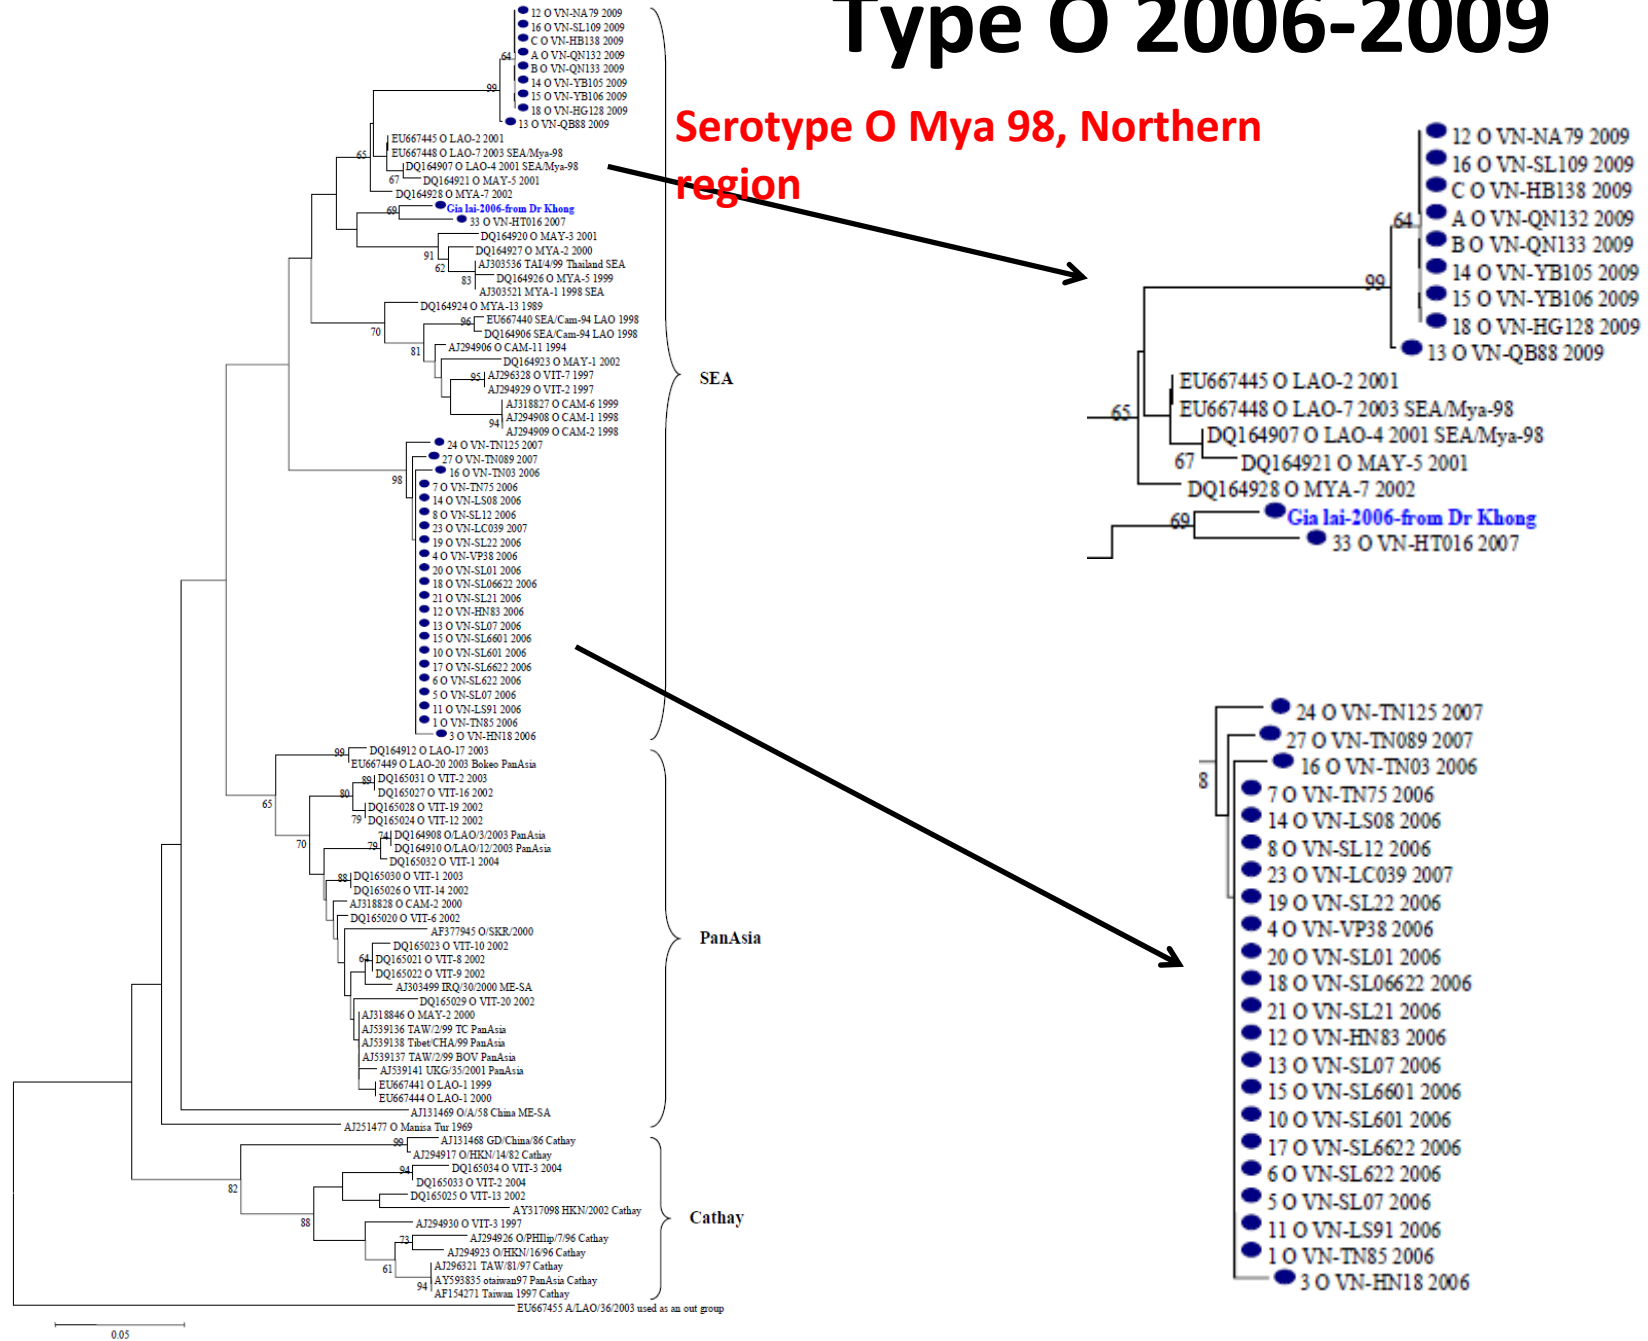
Type O 2006-2009

Serotype O Mya 98, Northern region

12 O VN-NA79 2009
16 O VN-SL109 2009
C O VN-HB138 2009
64
A O VN-QN132 2009
B O VN-QN133 2009
99
14 O VN-YB105 2009
15 O VN-YB106 2009
18 O VN-HG128 2009
13 O VN-QB88 2009
EU667445 O LAO-2 2001
EU667448 O LAO-7 2003 SEA/Mya-98
65
DQ164907 O LAO-4 2001 SEA/Mya-98
67
DQ164921 O MAY-5 2001
DQ164928 O MYA-7 2002
69
Gia lai-2006-from Dr Khong
33 O VN-HT016 2007
DQ164920 O MAY-3 2001
DQ164927 O MYA-2 2000
91
AJ303536 TAI/4/99 Thailand SEA
62
83
DQ164926 O MYA-5 1999
AJ303521 MYA-1 1998 SEA
DQ164924 O MYA-13 1989
96
EU667440 SEA/Cam-94 LAO 1998
70
DQ164906 SEA/Cam-94 LAO 1998
81
AJ294906 O CAM-11 1994
DQ164923 O MAY-1 2002
95
AJ296328 O VIT-7 1997
AJ294929 O VIT-2 1997
AJ318827 O CAM-6 1999
94
AJ294908 O CAM-1 1998
AJ294909 O CAM-2 1998
24 O VN-TN125 2007
27 O VN-TN089 2007
98
16 O VN-TN03 2006
7 O VN-TN75 2006
14 O VN-LS08 2006
8 O VN-SL12 2006
23 O VN-LC039 2007
19 O VN-SL22 2006
4 O VN-VP38 2006
20 O VN-SL01 2006
18 O VN-SL06622 2006
21 O VN-SL21 2006
12 O VN-HN83 2006
13 O VN-SL07 2006
15 O VN-SL6601 2006
10 O VN-SL601 2006
17 O VN-SL6622 2006
6 O VN-SL622 2006
5 O VN-SL07 2006
11 O VN-LS91 2006
1 O VN-TN85 2006
3 O VN-HN18 2006
SEA
99
DQ164912 O LAO-17 2003
EU667449 O LAO-20 2003 Bokeo PanAsia
89
DQ165031 O VIT-2 2003
65
80
DQ165027 O VIT-16 2002
DQ165028 O VIT-19 2002
79
DQ165024 O VIT-12 2002
74
DQ164908 O/LAO/3/2003 PanAsia
70
79
DQ164910 O/LAO/12/2003 PanAsia
DQ165032 O VIT-1 2004
88
DQ165030 O VIT-1 2003
DQ165026 O VIT-14 2002
AJ318828 O CAM-2 2000
DQ165020 O VIT-6 2002
AF377945 O/SKR/2000
DQ165023 O VIT-10 2002
64
DQ165021 O VIT-8 2002
DQ165022 O VIT-9 2002
AJ303499 IRQ/30/2000 ME-SA
DQ165029 O VIT-20 2002
AJ318846 O MAY-2 2000
AJ539136 TAW/2/99 TC PanAsia
AJ539138 Tibet/CHA/99 PanAsia
AJ539137 TAW/2/99 BOV PanAsia
AJ539141 UKG/35/2001 PanAsia
EU667441 O LAO-1 1999
EU667444 O LAO-1 2000
AJ131469 O/A/58 China ME-SA
PanAsia
AJ251477 O Manisa Tur 1969
99
AJ131468 GD/China/86 Cathay
AJ294917 O/HKN/14/82 Cathay
94
DQ165034 O VIT-3 2004
82
DQ165033 O VIT-2 2004
DQ165025 O VIT-13 2002
AY317098 HKN/2002 Cathay
88
AJ294930 O VIT-3 1997
73
AJ294926 O/PHIlip/7/96 Cathay
AJ294923 O/HKN/16/96 Cathay
61
AJ296321 TAW/81/97 Cathay
94
AY593835 otaiwan97 PanAsia Cathay
AF154271 Taiwan 1997 Cathay
Cathay
EU667455 A/LAO/36/2003 used as an out group
0.05

12 O VN-NA79 2009
16 O VN-SL109 2009
C O VN-HB138 2009
64
A O VN-QN132 2009
B O VN-QN133 2009
99
14 O VN-YB105 2009
15 O VN-YB106 2009
18 O VN-HG128 2009
13 O VN-QB88 2009
EU667445 O LAO-2 2001
65
EU667448 O LAO-7 2003 SEA/Mya-98
DQ164907 O LAO-4 2001 SEA/Mya-98
67
DQ164921 O MAY-5 2001
DQ164928 O MYA-7 2002
69
Gia lai-2006-from Dr Khong
33 O VN-HT016 2007

24 O VN-TN125 2007
27 O VN-TN089 2007
8
16 O VN-TN03 2006
7 O VN-TN75 2006
14 O VN-LS08 2006
8 O VN-SL12 2006
23 O VN-LC039 2007
19 O VN-SL22 2006
4 O VN-VP38 2006
20 O VN-SL01 2006
18 O VN-SL06622 2006
21 O VN-SL21 2006
12 O VN-HN83 2006
13 O VN-SL07 2006
15 O VN-SL6601 2006
10 O VN-SL601 2006
17 O VN-SL6622 2006
6 O VN-SL622 2006
5 O VN-SL07 2006
11 O VN-LS91 2006
1 O VN-TN85 2006
3 O VN-HN18 2006